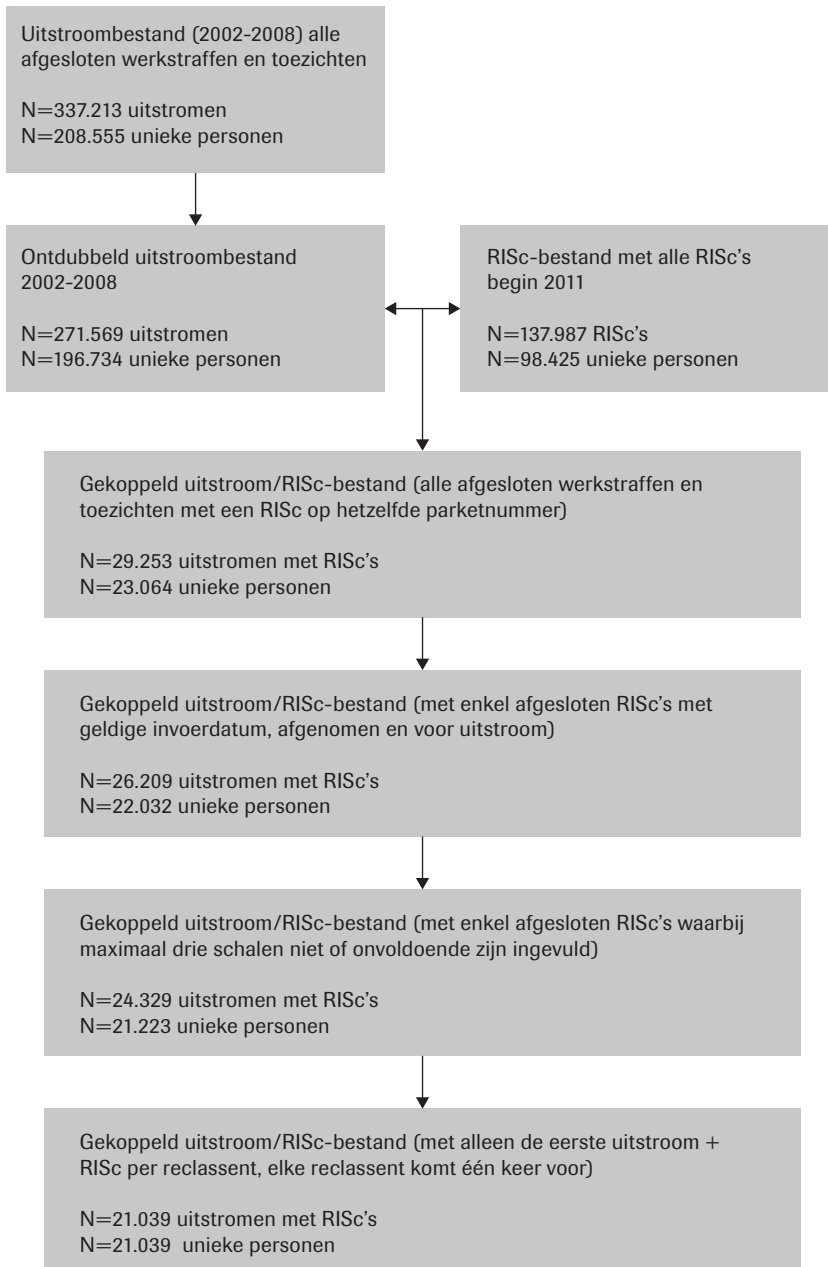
Uitstroombestand (2002-2008) alle afgesloten werkstraffen en toezichten

N=337.213 uitstromen
N=208.555 unieke personen

Ontdubbeld uitstroombestand 2002-2008

N=271.569 uitstromen
N=196.734 unieke personen

RISc-bestand met alle RISc's begin 2011

N=137.987 RISc's
N=98.425 unieke personen

Gekoppeld uitstroom/RISc-bestand (alle afgesloten werkstraffen en toezichten met een RISc op hetzelfde parketnummer)

N=29.253 uitstromen met RISc's
N=23.064 unieke personen

Gekoppeld uitstroom/RISc-bestand (met enkel afgesloten RISc's met geldige invoerdatum, afgenomen en voor uitstroom)

N=26.209 uitstromen met RISc's
N=22.032 unieke personen

Gekoppeld uitstroom/RISc-bestand (met enkel afgesloten RISc's waarbij maximaal drie schalen niet of onvoldoende zijn ingevuld)

N=24.329 uitstromen met RISc's
N=21.223 unieke personen

Gekoppeld uitstroom/RISc-bestand (met alleen de eerste uitstroom + RISc per reclassent, elke reclassent komt één keer voor)

N=21.039 uitstromen met RISc's
N=21.039 unieke personen